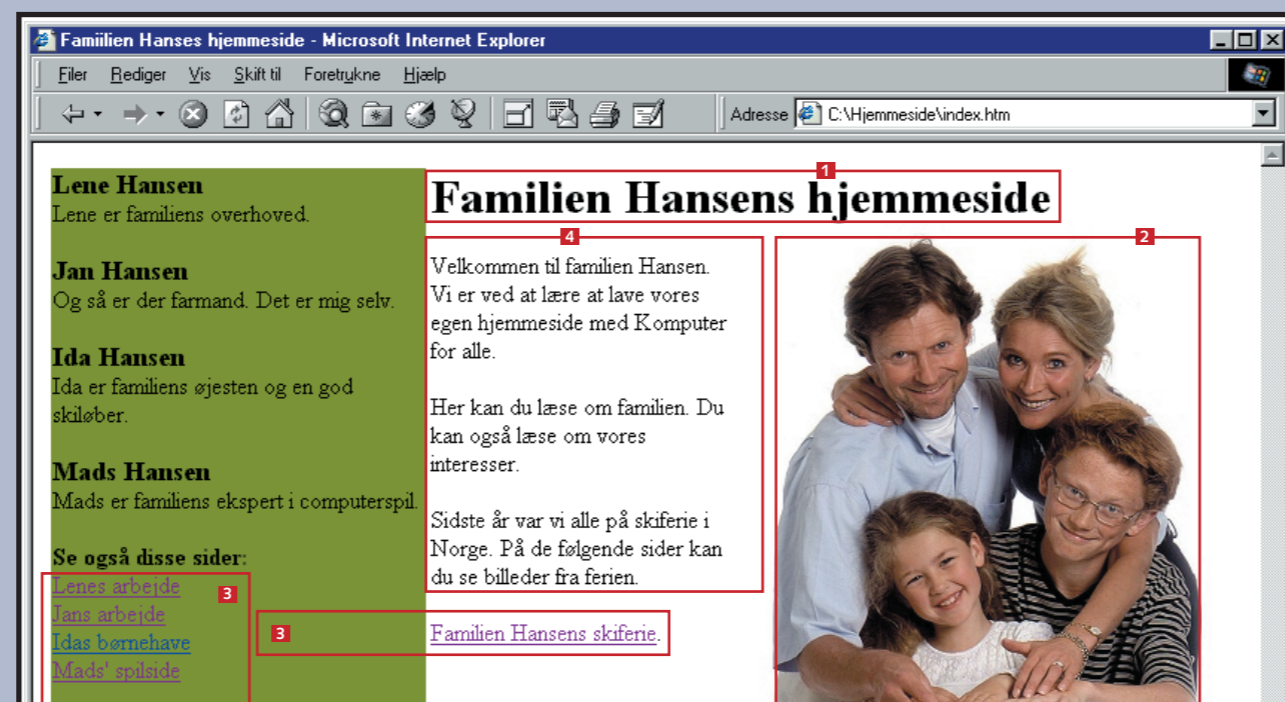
Familien Hanses hjemmeside - Microsoft Internet Explorer

Filer Rediger Vis Skift til Foretrukne Hjælp

Adresse C:\Hjemmeside\index.htm

Lene Hansen
Lene er familiens overhoved.

Jan Hansen
Og så er der farmand. Det er mig selv.

Ida Hansen
Ida er familiens øjesten og en god skiløber.

Mads Hansen
Mads er familiens ekspert i computerspil.

Se også disse sider:
Lenes arbejde
Jans arbejde
Idas børnehave
Mads' spilside

3

1

Familien Hansens hjemmeside

4

Velkommen til familien Hansen. Vi er ved at lære at lave vores egen hjemmeside med Komputer for alle.

Her kan du læse om familien. Du kan også læse om vores interesser.

Sidste år var vi alle på skiferie i Norge. På de følgende sider kan du se billeder fra ferien.

3

Familien Hansens skiferie.

2